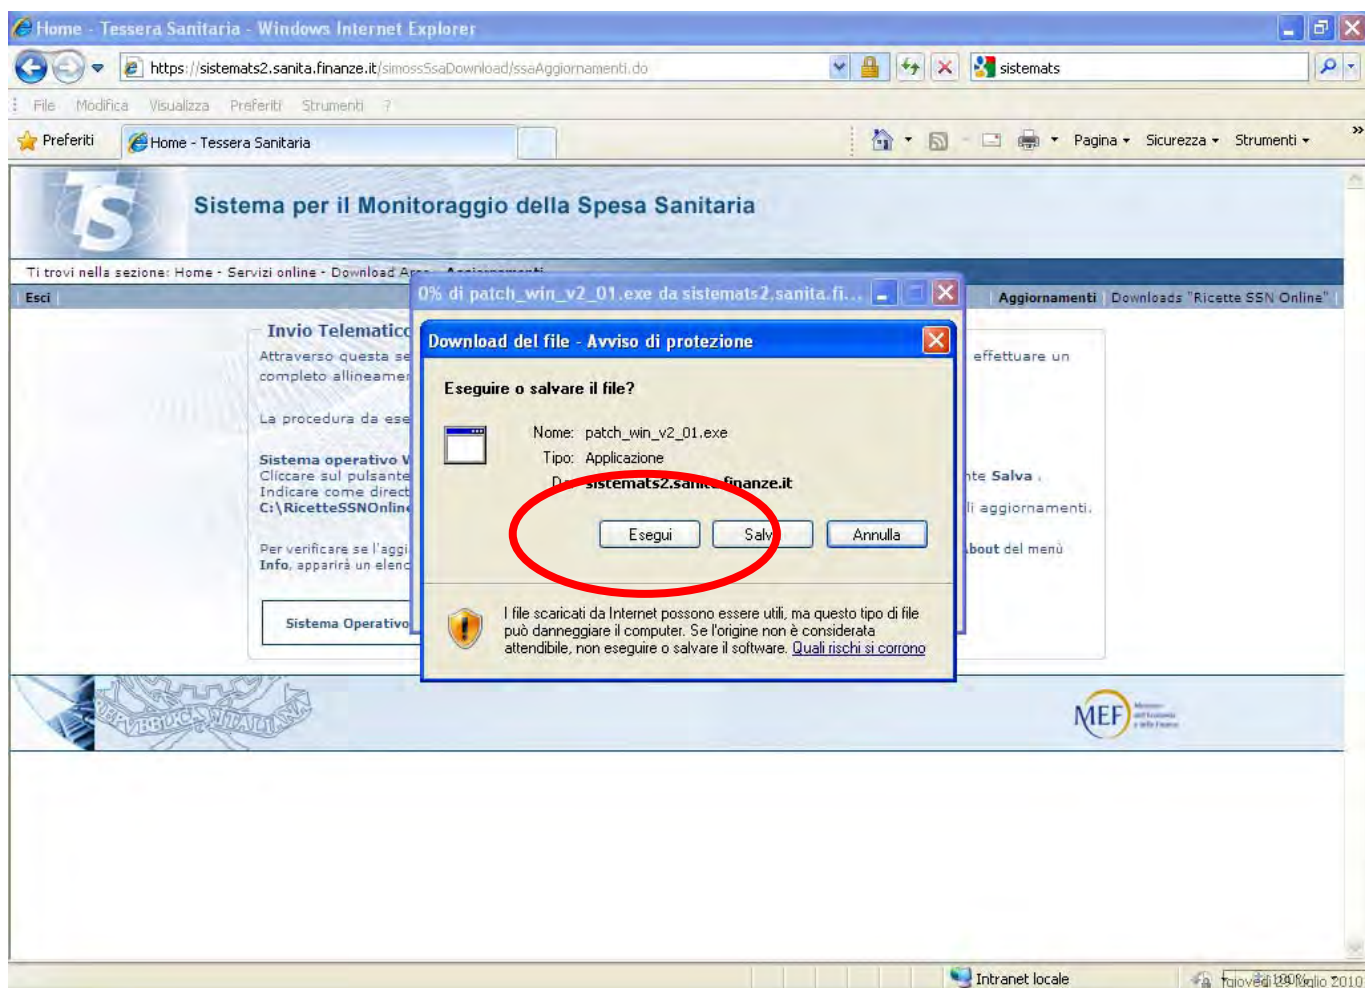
Home - Tessera Sanitaria - Windows Internet Explorer

https://sistemats2.sanita.finanze.it/simossSsaDownload/ssaAggiornamenti.do

sistemats

File Modifica Visualizza Preferiti Strumenti ?

Preferiti Home - Tessera Sanitaria

Pagina Sicurezza Strumenti

Sistema per il Monitoraggio della Spesa Sanitaria

Ti trovi nella sezione: Home - Servizi online - Download Are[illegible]

Esci

Aggiornamenti | Downloads "Ricette SSN Online"

Invio Telematico

Attraverso questa se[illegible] effettuare un completo allineamen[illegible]

La procedura da ese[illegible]

Sistema operativo V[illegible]
Cliccare sul pulsante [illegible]nte Salva .
Indicare come direct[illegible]
C:\RicetteSSNOnlin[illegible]li aggiornamenti.

Per verificare se l'aggi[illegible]bout del menù
Info, apparirà un elenc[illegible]

Sistema Operativo

0% di patch_win_v2_01.exe da sistemats2.sanita.fi...

Download del file - Avviso di protezione

Eseguire o salvare il file?

Nome: patch_win_v2_01.exe
Tipo: Applicazione
Da: sistemats2.sani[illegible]finanze.it

Esegui Salv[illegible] Annulla

I file scaricati da Internet possono essere utili, ma questo tipo di file può danneggiare il computer. Se l'origine non è considerata attendibile, non eseguire o salvare il software. Quali rischi si corrono

MEF

Intranet locale

giovedì 29 luglio 2010